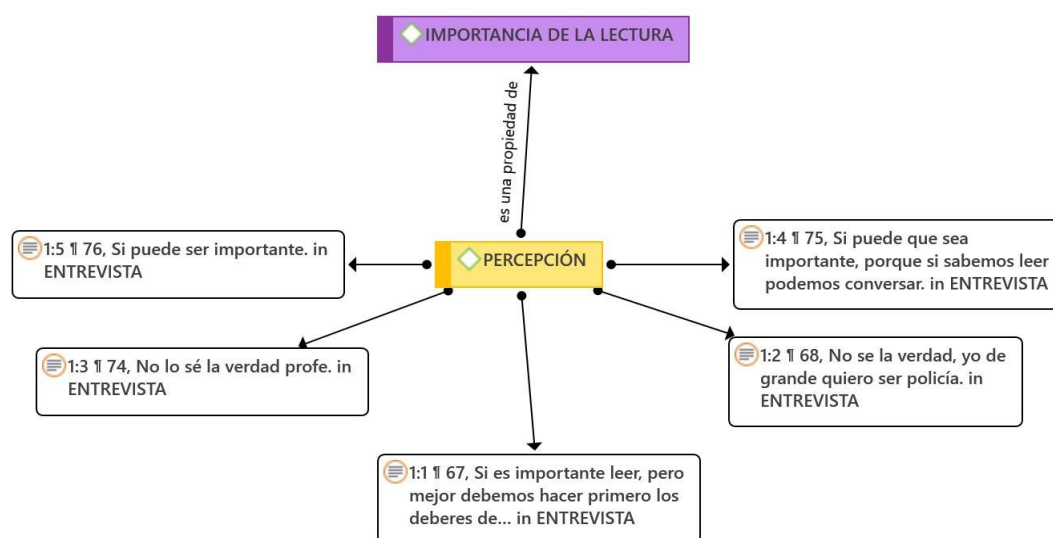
IMPORTANCIA DE LA LECTURA

es una propiedad de

PERCEPCIÓN

1:5 ¶ 76, Si puede ser importante. in ENTREVISTA

1:4 ¶ 75, Si puede que sea importante, porque si sabemos leer podemos conversar. in ENTREVISTA

1:3 ¶ 74, No lo sé la verdad profe. in ENTREVISTA

1:2 ¶ 68, No se la verdad, yo de grande quiero ser policía. in ENTREVISTA

1:1 ¶ 67, Si es importante leer, pero mejor debemos hacer primero los deberes de... in ENTREVISTA